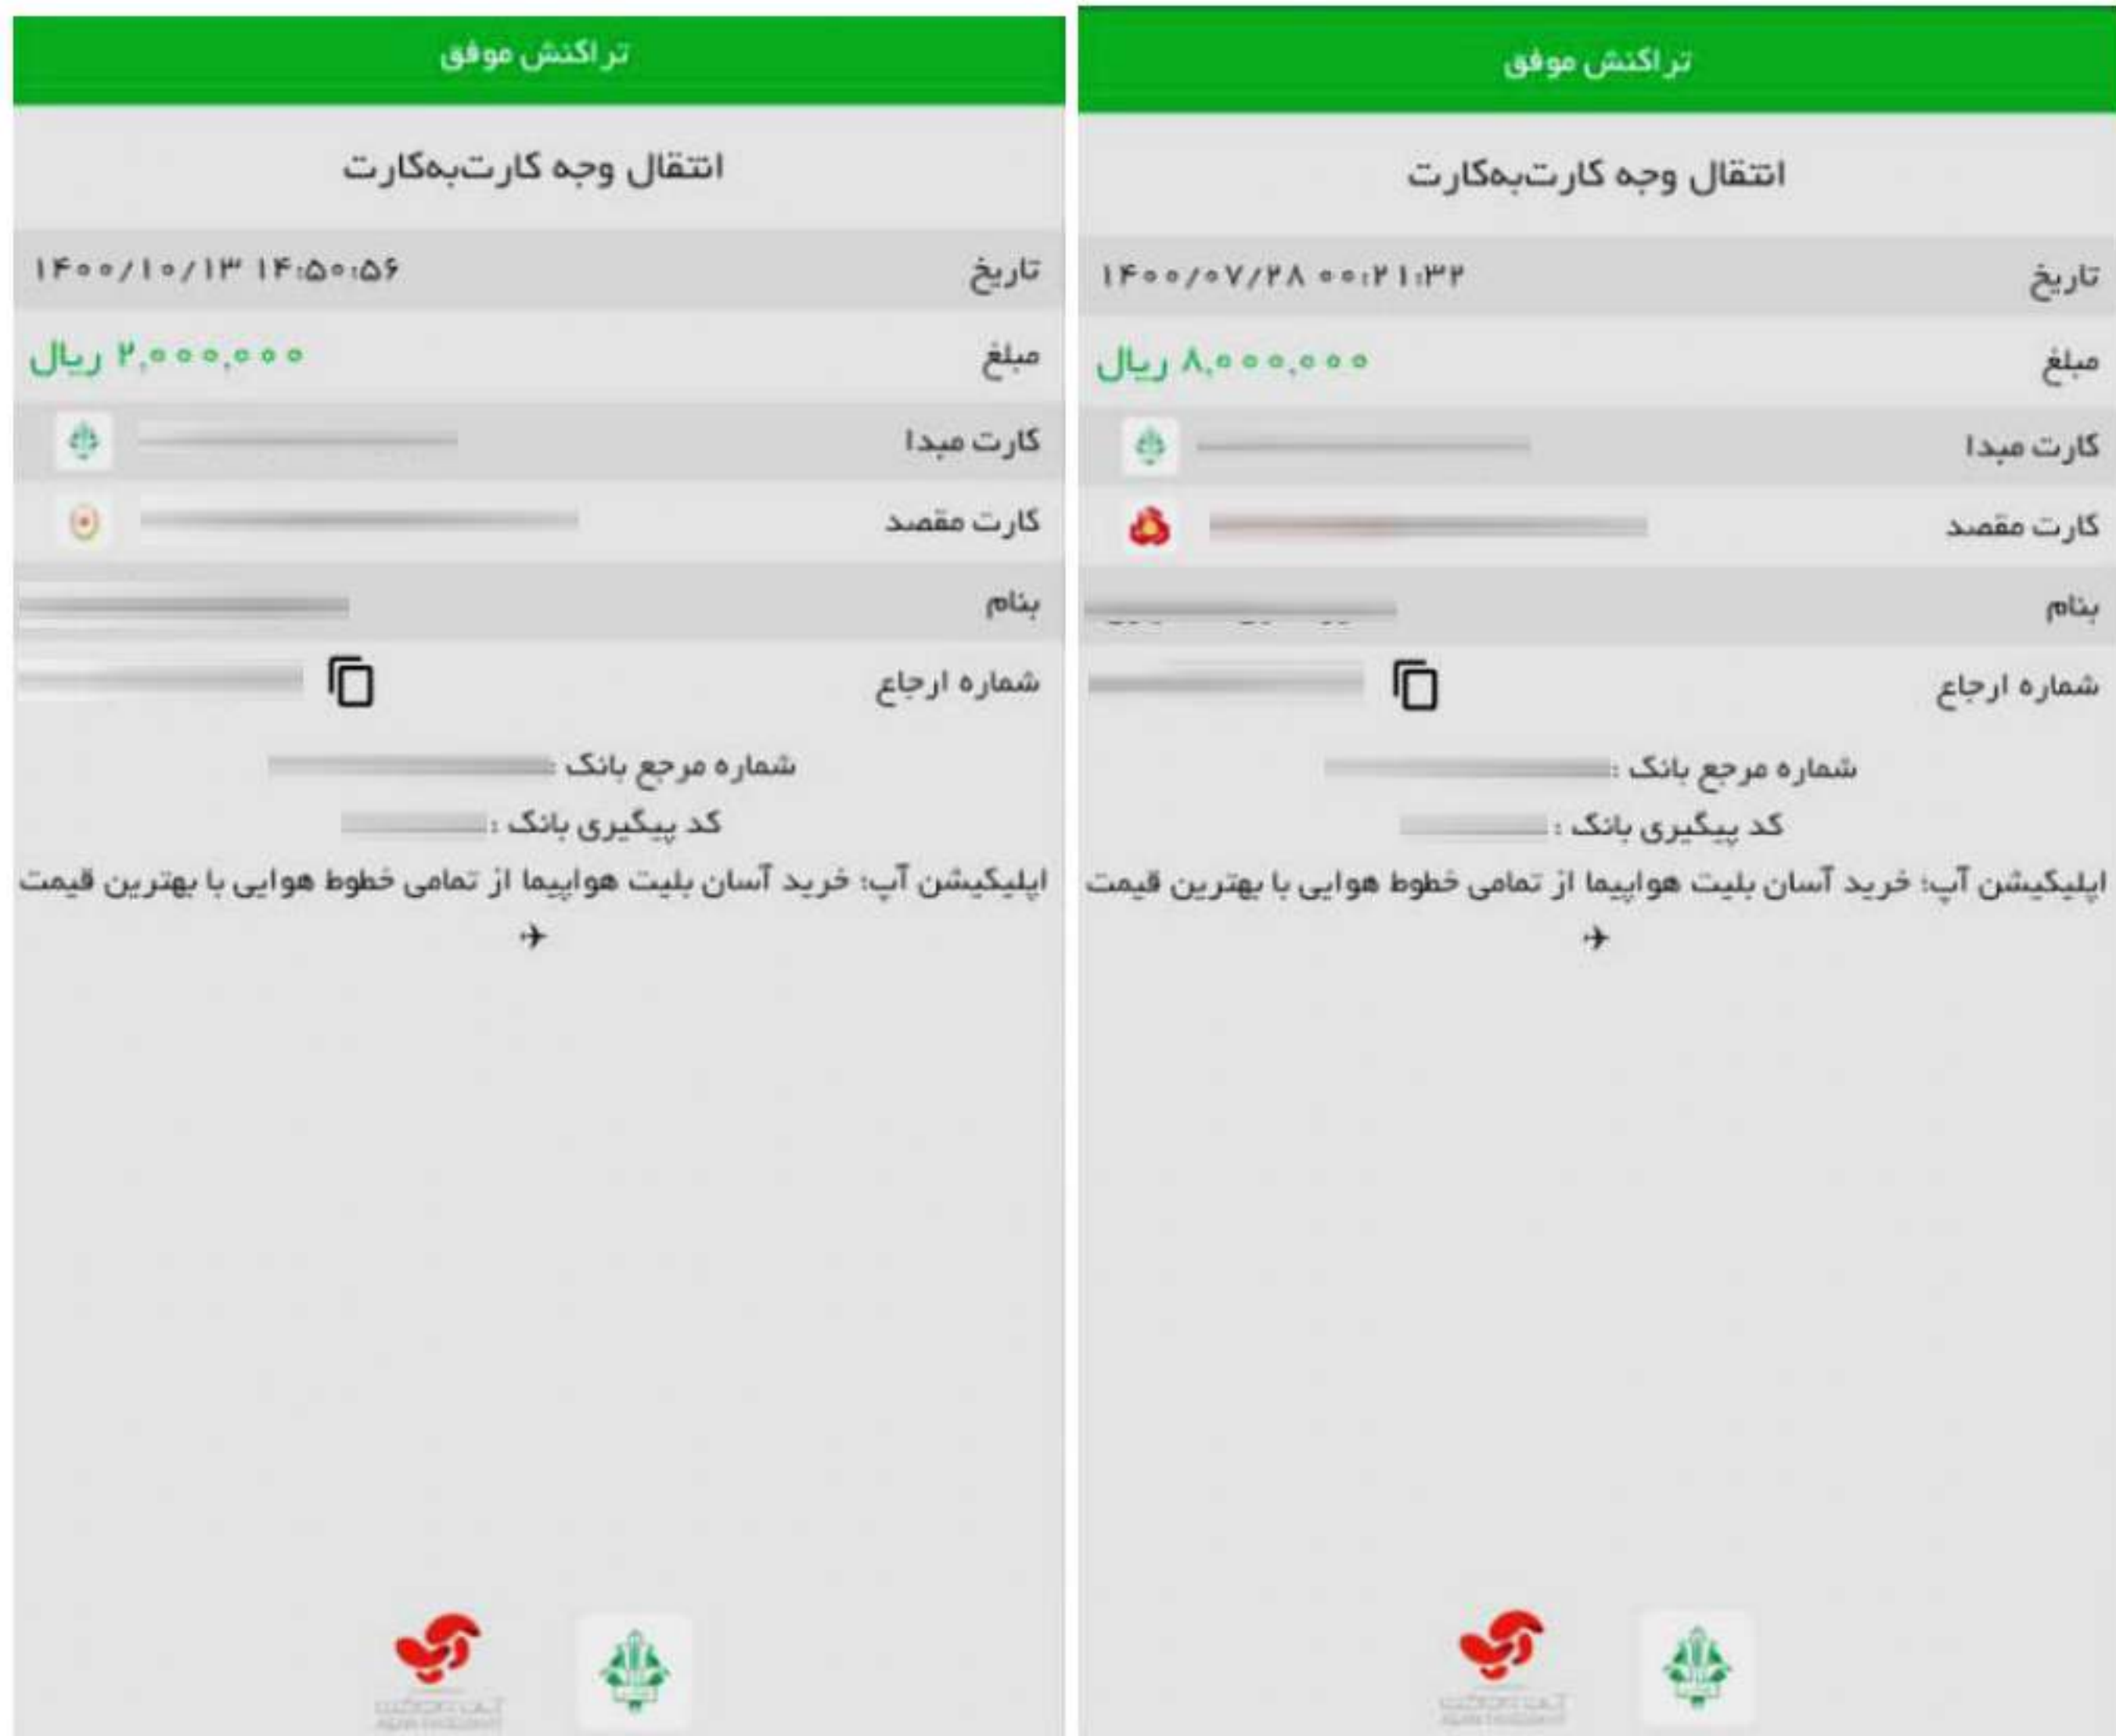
تراکنش موفق

انتقال وجه کارت‌به‌کارت

تاریخ ۱۴۰۰/۱۰/۱۳ ۱۴:۵۰:۵۶

مبلغ ۲,۰۰۰,۰۰۰ ریال

کارت مبدا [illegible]

کارت مقصد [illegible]

بنام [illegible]

شماره ارجاع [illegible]

شماره مرجع بانک : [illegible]

کد پیگیری بانک : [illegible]

اپلیکیشن آپ؛ خرید آسان بلیت هواپیما از تمامی خطوط هوایی با بهترین قیمت

✈

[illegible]

تراکنش موفق

انتقال وجه کارت‌به‌کارت

تاریخ ۱۴۰۰/۰۷/۲۸ ۰۰:۲۱:۳۲

مبلغ ۸,۰۰۰,۰۰۰ ریال

کارت مبدا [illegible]

کارت مقصد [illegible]

بنام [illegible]

شماره ارجاع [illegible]

شماره مرجع بانک : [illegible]

کد پیگیری بانک : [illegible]

اپلیکیشن آپ؛ خرید آسان بلیت هواپیما از تمامی خطوط هوایی با بهترین قیمت

✈

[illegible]